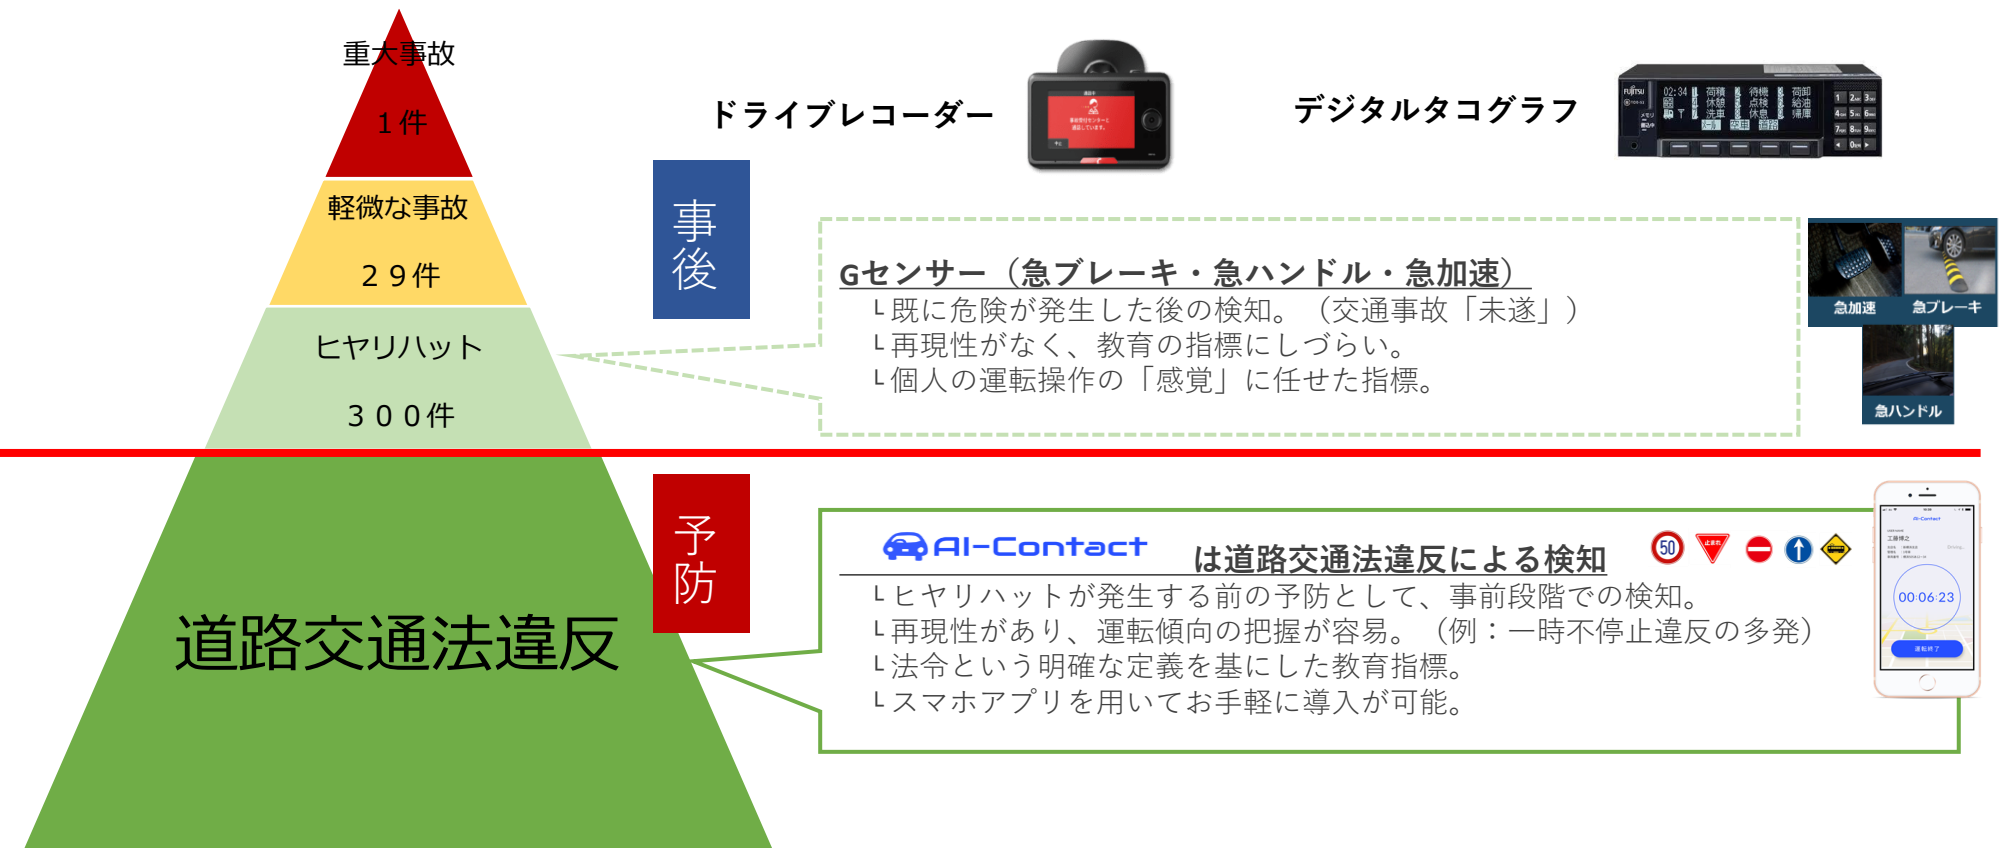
重大事故

1件

軽微な事故

29件

ヒヤリハット

300件

道路交通法違反

ドライブレコーダー

デジタルタコグラフ

事後

Gセンサー（急ブレーキ・急ハンドル・急加速）
└既に危険が発生した後の検知。（交通事故「未遂」）
└再現性がなく、教育の指標にしづらい。
└個人の運転操作の「感覚」に任せた指標。

急加速　急ブレーキ
急ハンドル

予防

AI-Contact は道路交通法違反による検知
└ヒヤリハットが発生する前の予防として、事前段階での検知。
└再現性があり、運転傾向の把握が容易。（例：一時不停止違反の多発）
└法令という明確な定義を基にした教育指標。
└スマホアプリを用いてお手軽に導入が可能。

50

00:06:23